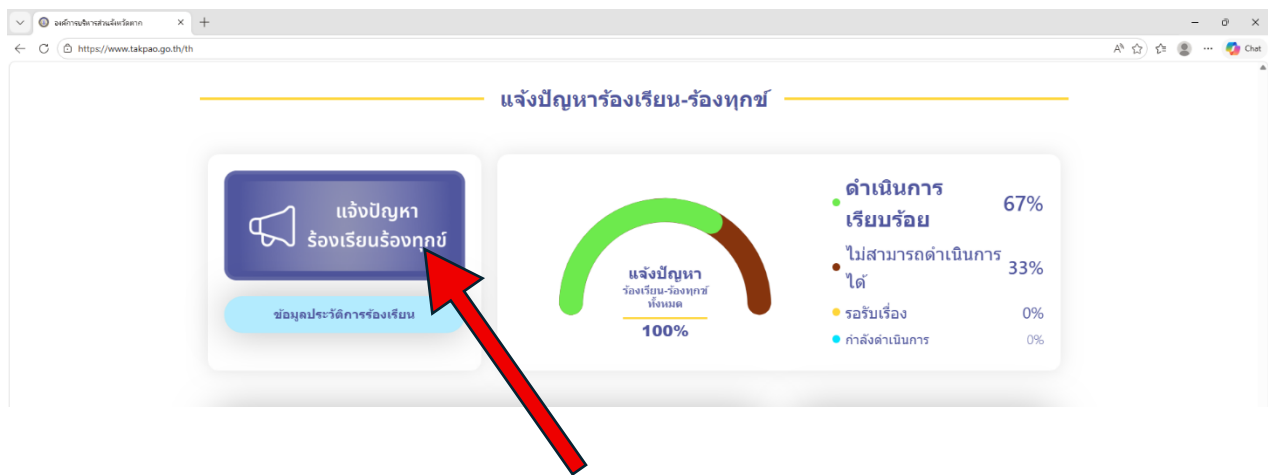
องค์การบริหารส่วนจังหวัดตาก
https://www.takpao.go.th/th
Chat

แจ้งปัญหาร้องเรียน-ร้องทุกข์

แจ้งปัญหา
ร้องเรียนร้องทุกข์

ข้อมูลประวัติการร้องเรียน

แจ้งปัญหา
ร้องเรียน-ร้องทุกข์
ทั้งหมด
100%

ดำเนินการเรียบร้อย 67%
ไม่สามารถดำเนินการได้ 33%
รอรับเรื่อง 0%
กำลังดำเนินการ 0%